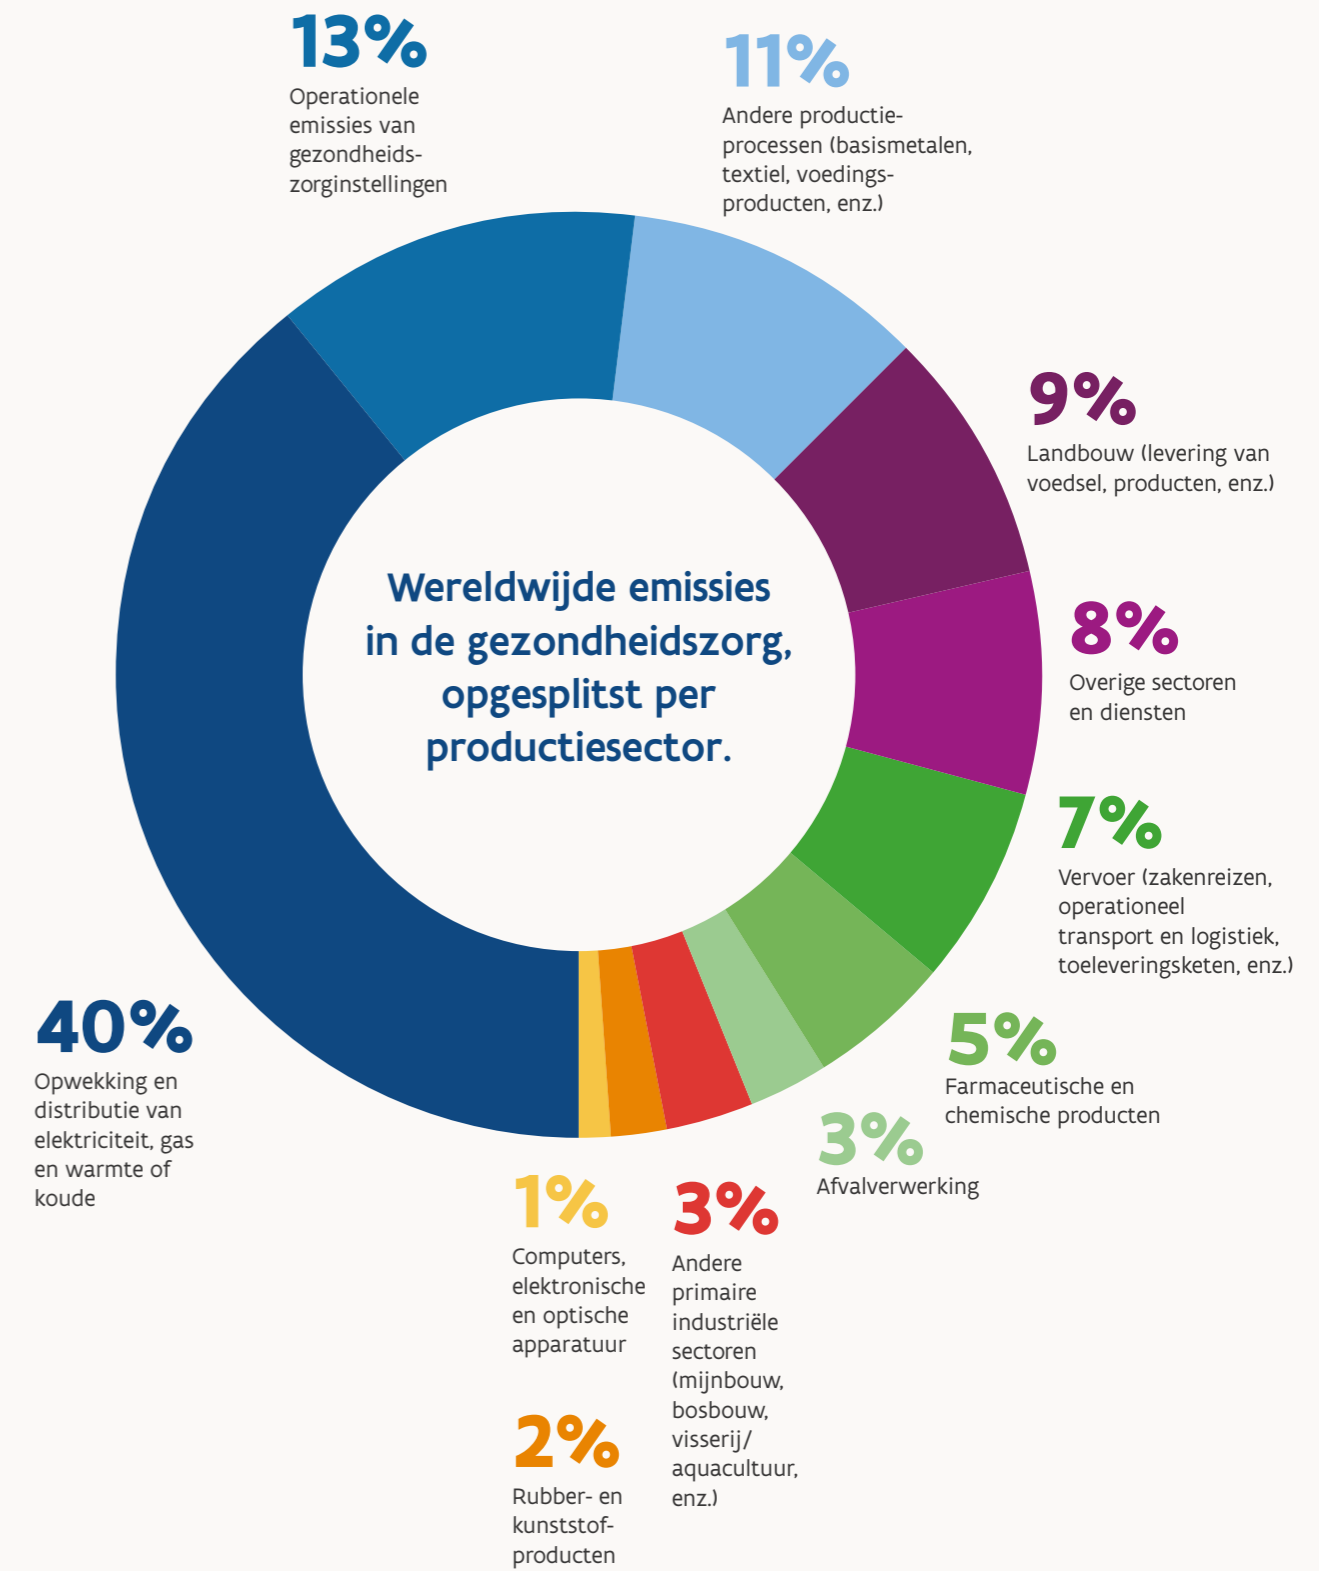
13%
Operationele emissies van gezondheidszorginstellingen

11%
Andere productieprocessen (basismetalen, textiel, voedingsproducten, enz.)

9%
Landbouw (levering van voedsel, producten, enz.)

8%
Overige sectoren en diensten

7%
Vervoer (zakenreizen, operationeel transport en logistiek, toeleveringsketen, enz.)

5%
Farmaceutische en chemische producten

3%
Afvalverwerking

Wereldwijde emissies in de gezondheidszorg, opgesplitst per productiesector.

40%
Opwekking en distributie van elektriciteit, gas en warmte of koude

1%
Computers, elektronische en optische apparatuur

3%
Andere primaire industriële sectoren (mijnbouw, bosbouw, visserij/ aquacultuur, enz.)

2%
Rubber- en kunststofproducten